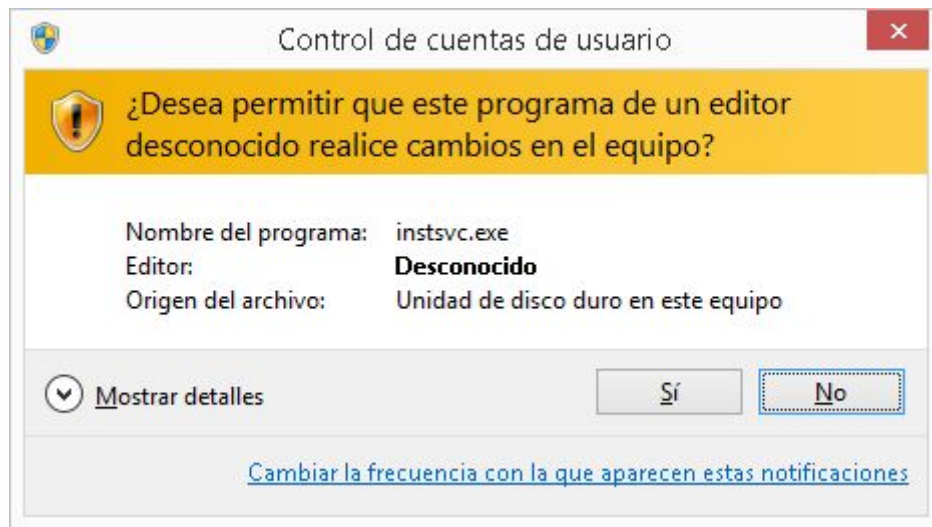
Control de cuentas de usuario

¿Desea permitir que este programa de un editor desconocido realice cambios en el equipo?

| | |
|---|---|
| Nombre del programa: | instsvc.exe |
| Editor: | **Desconocido** |
| Origen del archivo: | Unidad de disco duro en este equipo |

Mostrar detalles

Sí

No

Cambiar la frecuencia con la que aparecen estas notificaciones